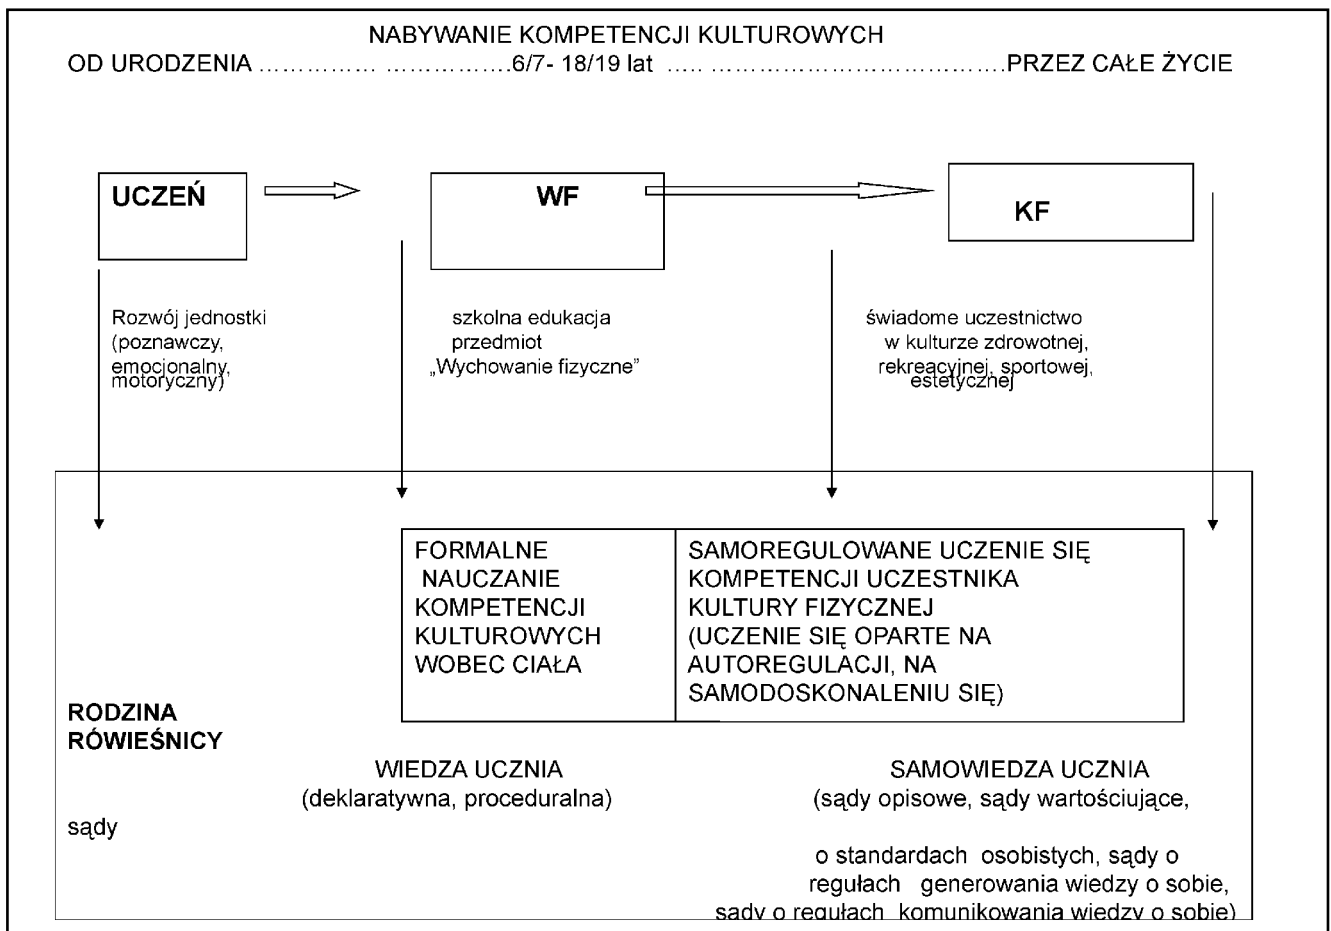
NABYWANIE KOMPETENCJI KULTUROWYCH
OD URODZENIA …………… …………….6/7- 18/19 lat ….. ………………………………PRZEZ CAŁE ŻYCIE

UCZEŃ

WF

KF

Rozwój jednostki (poznawczy, emocjonalny, motoryczny)

szkolna edukacja przedmiot „Wychowanie fizyczne"

świadome uczestnictwo w kulturze zdrowotnej, rekreacyjnej, sportowej, estetycznej

| FORMALNE NAUCZANIE KOMPETENCJI KULTUROWYCH WOBEC CIAŁA | SAMOREGULOWANE UCZENIE SIĘ KOMPETENCJI UCZESTNIKA KULTURY FIZYCZNEJ (UCZENIE SIĘ OPARTE NA AUTOREGULACJI, NA SAMODOSKONALENIU SIĘ) |
|---|---|

RODZINA
RÓWIEŚNICY

WIEDZA UCZNIA
(deklaratywna, proceduralna)

SAMOWIEDZA UCZNIA
(sądy opisowe, sądy wartościujące,

sądy

o standardach osobistych, sądy o regułach generowania wiedzy o sobie, sądy o regułach komunikowania wiedzy o sobie)